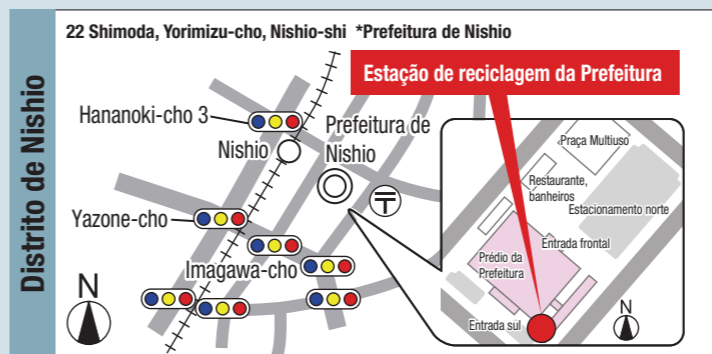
Distrito de Nishio

22 Shimoda, Yorimizu-cho, Nishio-shi *Prefeitura de Nishio

Estação de reciclagem da Prefeitura

Hananoki-cho 3

Nishio

Prefeitura de Nishio

Yazone-cho

Imagawa-cho

N

Praça Multiuso

Restaurante, banheiros

Estacionamento norte

Entrada frontal

Prédio da Prefeitura

Entrada sul

N